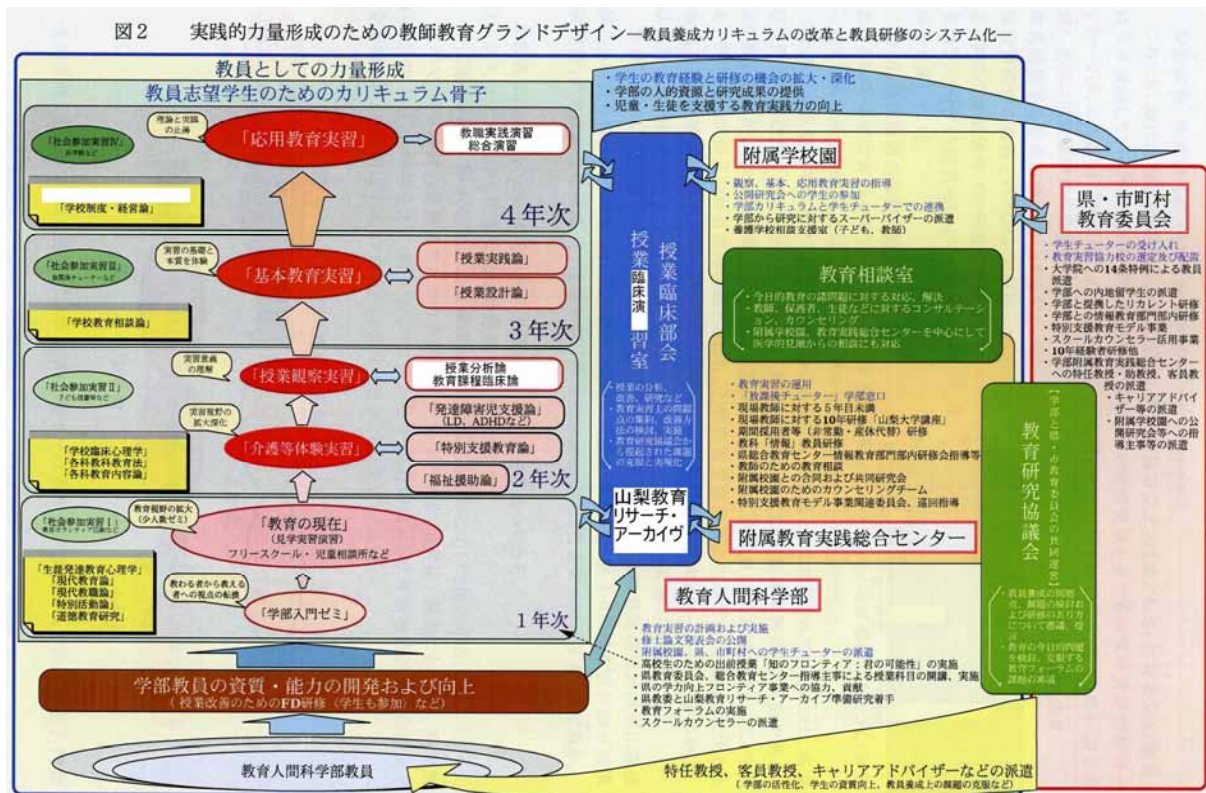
図2　実践的力量形成のための教師教育グランドデザイン—教員養成カリキュラムの改革と教員研修のシステム化—

教員としての力量形成

教員志望学生のためのカリキュラム骨子

・学生の教育経験と研修の機会の拡大・深化
・学部の人的資源と研究成果の提供
・児童・生徒を支援する教育実践力の向上

「社会参加実習Ⅳ」
理論と実践の止揚
「応用教育実習」
教職実践演習
総合演習
「学校制度・経営論」
4年次

「社会参加実習Ⅲ」
実習の基礎と本質を体験
「基本教育実習」
「授業実践論」
「授業設計論」
「学校教育相談論」
3年次

「社会参加実習Ⅱ」
実習意義の理解
「授業観察実習」
授業分析論
教育課程臨床論
実習視野の拡大深化
「介護等体験実習」
「発達障害児支援論」(LD、ADHDなど)
「特別支援教育論」
「福祉援助論」
「学校臨床心理学」
「各科教科教育法」
「各科教育内容論」
2年次

「社会参加実習Ⅰ」
教育視野の拡大(少人数ゼミ)
「教育の現在」
(見学実習演習)
フリースクール・児童相談所など
教わる者から教える者への視点の転換
「学部入門ゼミ」
「生徒発達教育心理学」
「現代教育論」
「現代教職論」
「特別活動論」
「道徳教育研究」
1年次

授業臨床部会
授業臨床演習室
授業の分析、改善、研究など
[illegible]

山梨教育リサーチ・アーカイヴ

附属学校園
・観察、基本、応用教育実習の指導
・公開研究会への学生の参加
・学部カリキュラムと学生チューターでの連携
・学部から研究に対するスーパーバイザーの派遣
・養護学校相談支援室(子ども、教師)

教育相談室
・今日的教育の諸問題に対する対応、解決
・教師、保護者、生徒などに対するコンサルテーション、カウンセリング
・附属学校園、教育実践総合センターを中心にして医学的見地からの相談にも対応

・教育実習の運用
・「授業後チューター」学部窓口
・現場教師に対する5年目未満
・現場教師に対する10年研修「山梨大学講座」
・期間採用者等(非常勤・産休代替)研修
・教科「情報」教員研修
・県総合教育センター情報教育部門部内研修会指導等
・教師のための教育相談
・附属校園との合同および共同研究会
・附属校園のためのカウンセリングチーム
・特別支援教育モデル事業関連委員会、巡回指導

附属教育実践総合センター

教育研究協議会
【学部と県・市町村教育委員会の共同運営】
・教員養成の問題点、課題の検討および研修のあり方についての審議、提言
・教育の今日的問題を検討、克服する教育フォーラムの課題の派遣

県・市町村教育委員会
・学生チューターの受け入れ
・教育実習協力校の選定及び配置
・大学院への14条特例による教員派遣
・学部への内地留学生の派遣
・学部と提携したリカレント研修
・学部との情報教育部門部内研修
・特別支援教育モデル事業
・スクールカウンセラー活用事業
・10年経験者研修
・学部附属教育実践総合センターへの特任教授・助教授、客員教授の派遣
・キャリアアドバイザー等の派遣
・附属学校園への公開研究会等への指導主事等の派遣

教育人間科学部
・教育実習の計画および実施
・修士論文発表会の公開
・附属学校園、県、市町村への学生チューターの派遣
・高校生のための出前授業「知のフロンティア：君の可能性」の実施
・県教育委員会、総合教育センター指導主事による授業科目の開講、実施
・県の学力向上フロンティア事業への協力、貢献
・県教委と山梨教育リサーチ・アーカイヴ準備研究着手
・教育フォーラムの実施
・スクールカウンセラーの派遣

学部教員の資質・能力の開発および向上
(授業改善のためのFD研修(学生も参加)など)

教育人間科学部教員

特任教授、客員教授、キャリアアドバイザーなどの派遣
(学部の活性化、学生の資質向上、教員養成上の課題の克服など)